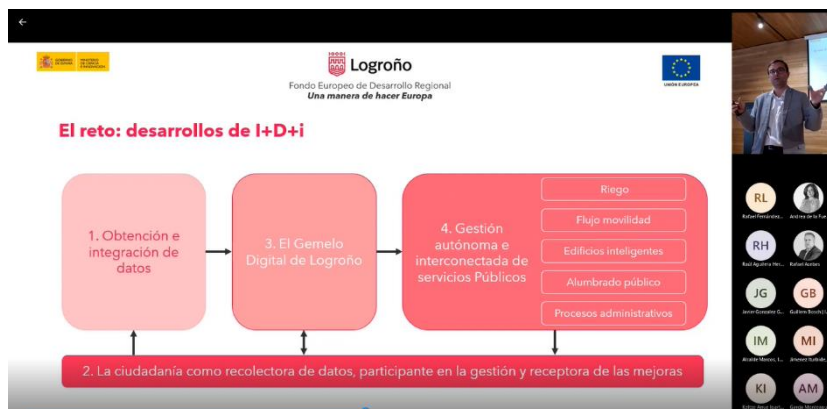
GOBIERNO DE ESPAÑA MINISTERIO DE CIENCIA E INNOVACIÓN

Logroño

Fondo Europeo de Desarrollo Regional
Una manera de hacer Europa

UNIÓN EUROPEA

El reto: desarrollos de I+D+i

1. Obtención e integración de datos

3. El Gemelo Digital de Logroño

4. Gestión autónoma e interconectada de servicios Públicos

Riego

Flujo movilidad

Edificios inteligentes

Alumbrado público

Procesos administrativos

2. La ciudadanía como recolectora de datos, participante en la gestión y receptora de las mejoras

RL
Rafael Fernández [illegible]

Andrea de la Fue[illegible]

RH
Raúl Aguilera Her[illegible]

Rafael Aurioles

JG
Javier Gonzalez G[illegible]

GB
Guillem Bosch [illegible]

IM
Alcalde Manzo, I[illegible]

MI
Jiménez Ibañez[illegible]

KI

AM